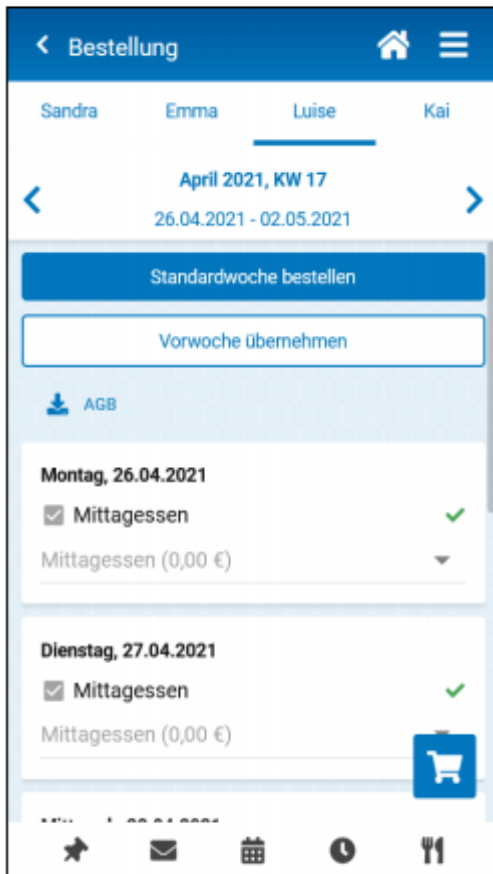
< Bestellung

Sandra Emma Luise Kai

April 2021, KW 17
26.04.2021 - 02.05.2021

Standardwoche bestellen

Vorwoche übernehmen

AGB

Montag, 26.04.2021
Mittagessen
Mittagessen (0,00 €)

Dienstag, 27.04.2021
Mittagessen
Mittagessen (0,00 €)

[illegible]